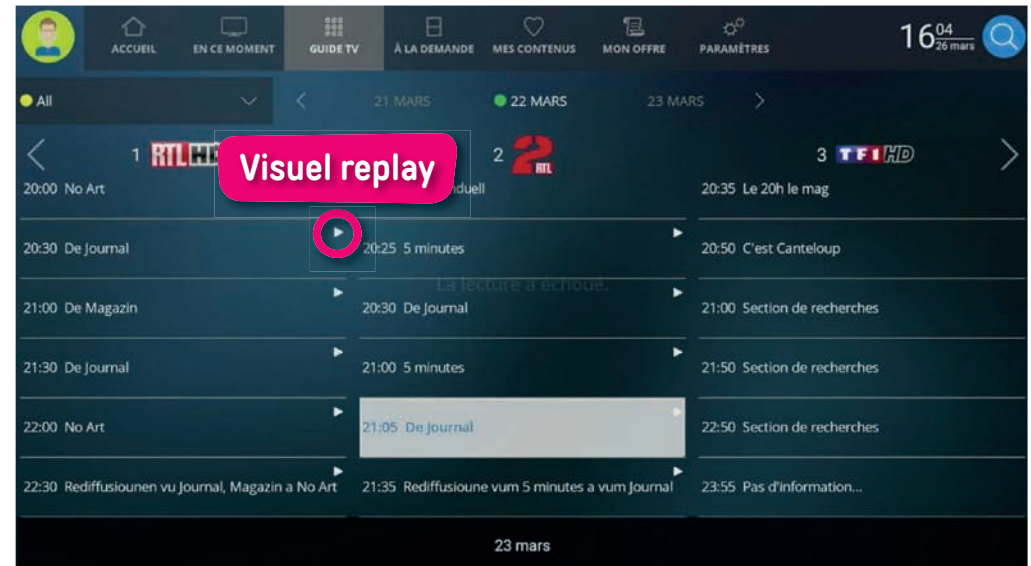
ACCUEIL EN CE MOMENT GUIDE TV À LA DEMANDE MES CONTENUS MON OFFRE PARAMÈTRES

$16\frac{04}{26 \text{ mars}}$

All

21 MARS 22 MARS 23 MARS

1 RTL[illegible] Visuel replay 2 RTL 3 TF1 HD

20:00 No Art
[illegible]nduell
20:35 Le 20h le mag

20:30 De Journal
20:25 5 minutes
20:50 C'est Canteloup

La lecture a échoué.

21:00 De Magazin
20:30 De Journal
21:00 Section de recherches

21:30 De Journal
21:00 5 minutes
21:50 Section de recherches

22:00 No Art
21:05 De Journal
22:50 Section de recherches

22:30 Rediffusiounen vu Journal, Magazin a No Art
21:35 Rediffusioune vum 5 minutes a vum Journal
23:55 Pas d'information...

23 mars